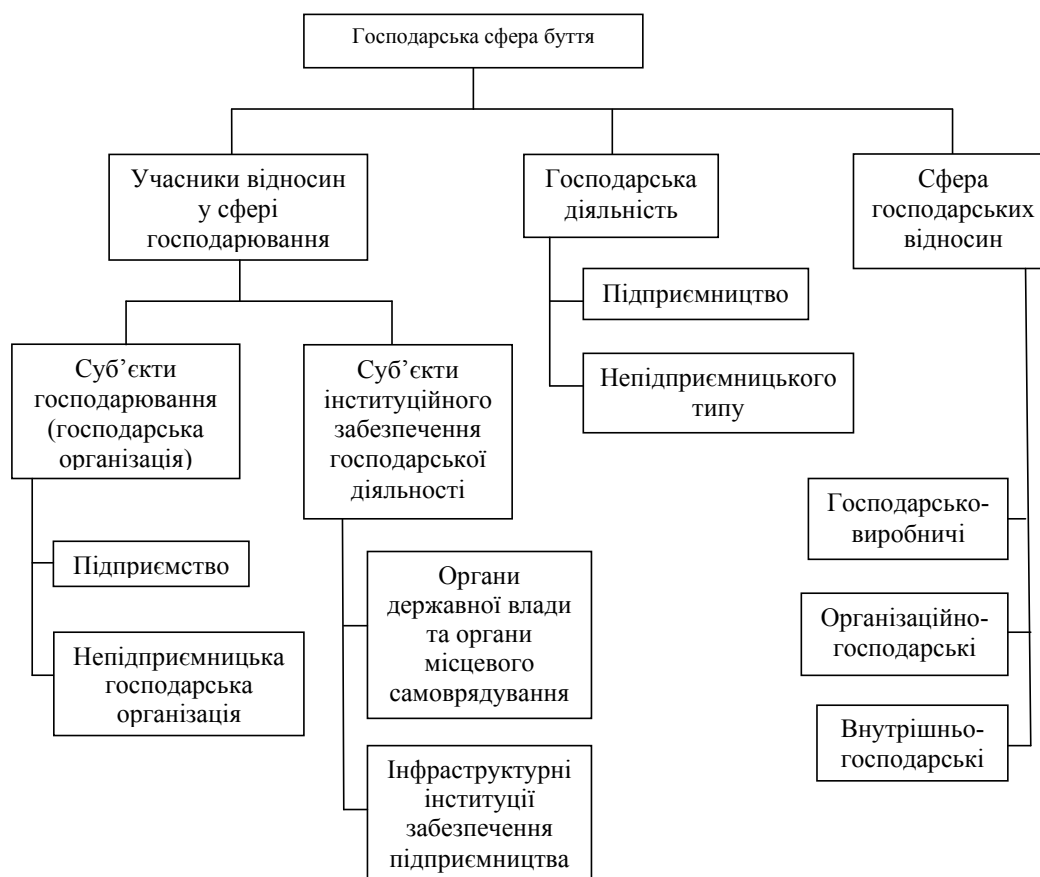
Господарська сфера буття

Учасники відносин у сфері господарювання

Господарська діяльність

Сфера господарських відносин

Суб’єкти господарювання (господарська організація)

Суб’єкти інституційного забезпечення господарської діяльності

Підприємництво

Непідприємницького типу

Підприємство

Непідприємницька господарська організація

Органи державної влади та органи місцевого самоврядування

Інфраструктурні інституції забезпечення підприємництва

Господарсько-виробничі

Організаційно-господарські

Внутрішньо-господарські